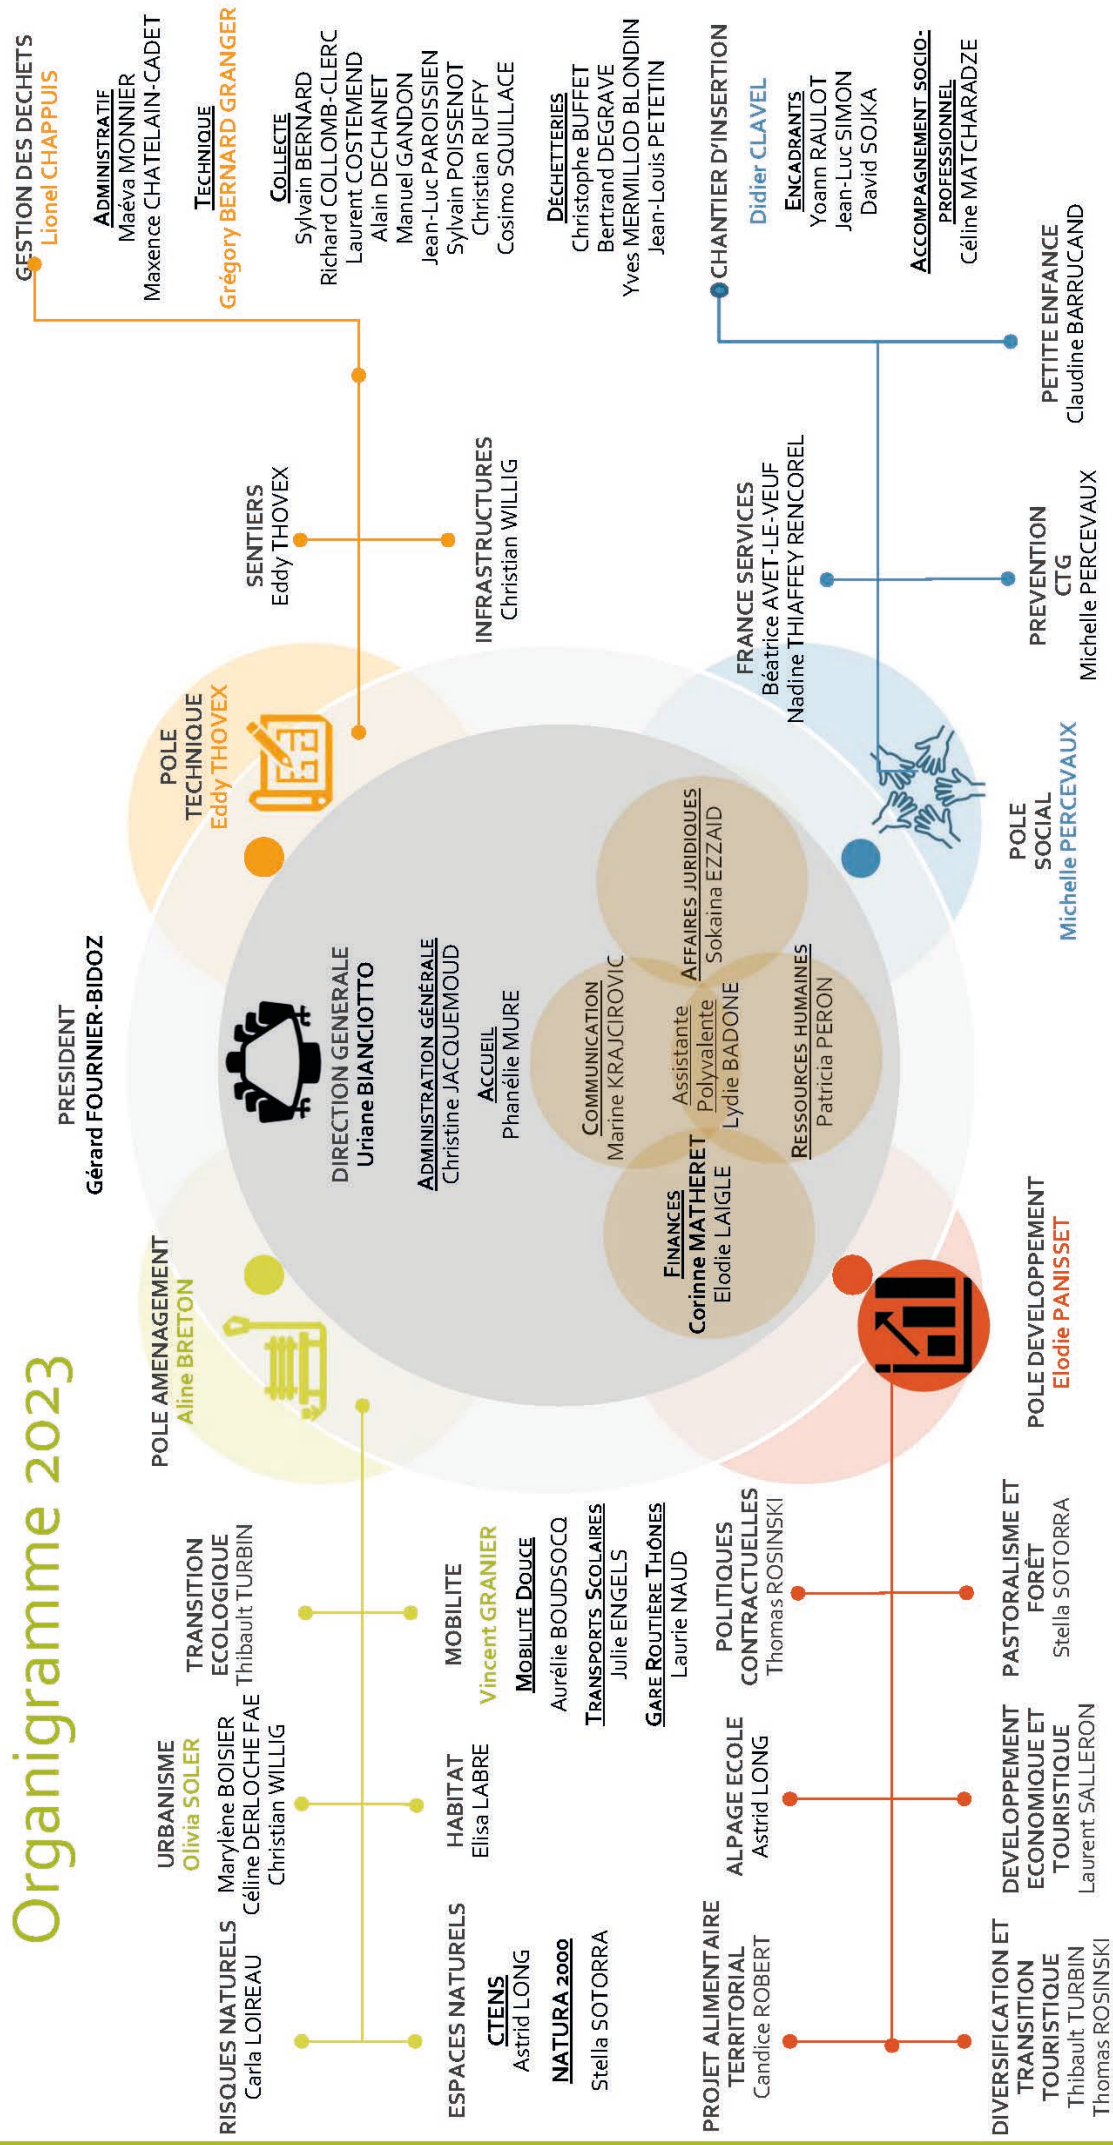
Organigramme 2023

PRESIDENT
Gérard FOURNIER-BIDOZ

DIRECTION GENERALE
Uriane BIANCIOTTO

ADMINISTRATION GÉNÉRALE
Christine JACQUEMOUD

ACCUEIL
Phanélie MURE

COMMUNICATION
Marine KRAJCIROVIC

AFFAIRES JURIDIQUES
Sokaina EZZAID

Assistante Polyvalente
Lydie BADONE

FINANCES
Corinne MATHERET
Elodie LAIGLE

RESSOURCES HUMAINES
Patricia PERON

POLE AMENAGEMENT
Aline BRETON

RISQUES NATURELS
Carla LOIREAU

URBANISME
Olivia SOLER
Marylène BOISIER
Céline DERLOCHE FAE
Christian WILLIG

TRANSITION ECOLOGIQUE
Thibault TURBIN

ESPACES NATURELS
CTENS
Astrid LONG
NATURA 2000
Stella SOTORRA

HABITAT
Elisa LABRE

MOBILITE
Vincent GRANIER
MOBILITÉ DOUCE
Aurélie BOUDSOCQ
TRANSPORTS SCOLAIRES
Julie ENGELS
GARE ROUTIERE THÔNES
Laurie NAUD

POLE DEVELOPPEMENT
Elodie PANISSET

PROJET ALIMENTAIRE TERRITORIAL
Candice ROBERT

ALPAGE ECOLE
Astrid LONG

POLITIQUES CONTRACTUELLES
Thomas ROSINSKI

DIVERSIFICATION ET TRANSITION TOURISTIQUE
Thibault TURBIN
Thomas ROSINSKI

DEVELOPPEMENT ECONOMIQUE ET TOURISTIQUE
Laurent SALLERON

PASTORALISME ET FORÊT
Stella SOTORRA

POLE TECHNIQUE
Eddy THOVEX

SENTIERS
Eddy THOVEX

INFRASTRUCTURES
Christian WILLIG

GESTION DES DECHETS
Lionel CHAPPUIS

ADMINISTRATIF
Maéva MONNIER
Maxence CHATELAIN-CADET

TECHNIQUE
Grégory BERNARD GRANGER

COLLECTE
Sylvain BERNARD
Richard COLLOMB-CLERC
Laurent COSTEMEND
Alain DECHANET
Manuel GANDON
Jean-Luc PAROISSIEN
Sylvain POISSENOT
Christian RUFFY
Cosimo SQUILLACE

DÉCHETTERIES
Christophe BUFFET
Bertrand DEGRAVE
Yves MERMILLOD BLONDIN
Jean-Louis PETETIN

POLE SOCIAL
Michelle PERCEVAUX

FRANCE SERVICES
Béatrice AVET-LE-VEUF
Nadine THIAFFEY RENCOREL

PREVENTION CTG
Michelle PERCEVAUX

PETITE ENFANCE
Claudine BARRUCAND

CHANTIER D'INSERTION
Didier CLAVEL
ENCADRANTS
Yoann RAULOT
Jean-Luc SIMON
David SOJKA
ACCOMPAGNEMENT SOCIO-PROFESSIONNEL
Céline MATCHARADZE